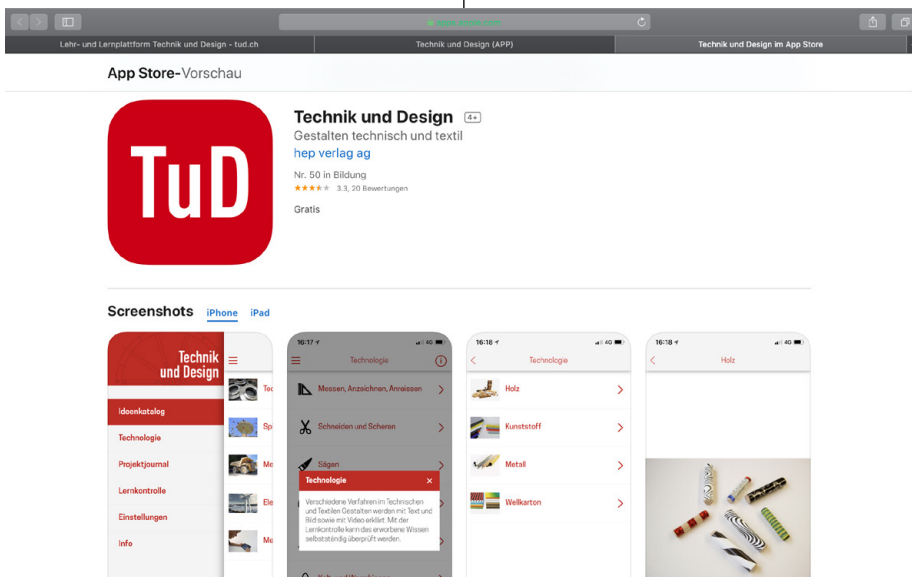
Lehr- und Lernplattform Technik und Design - tud.ch

Technik und Design (APP)

Technik und Design im App Store

App Store-Vorschau

TuD

Technik und Design 4+

Gestalten technisch und textil

hep verlag ag

Nr. 50 in Bildung

★★★★★ 3,3, 20 Bewertungen

Gratis

Screenshots iPhone iPad

Technik und Design

Ideenkatalog

Technologie

Projektjournal

Lernkontrolle

Einstellungen

Info

To

Sp

Me

Ele

Me

16:17

Technologie

Messen, Anzeichnen, Anreissen

Schneiden und Scheren

Sägen

Technologie

Verschiedene Verfahren im Technischen und Textilen Gestalten werden mit Text und Bild sowie mit Video erklärt. Mit der Lernkontrolle kann das erworbene Wissen selbstständig überprüft werden.

16:18

4G

Technologie

Holz

Kunststoff

Metall

Wellkarton

16:18

4G

Holz